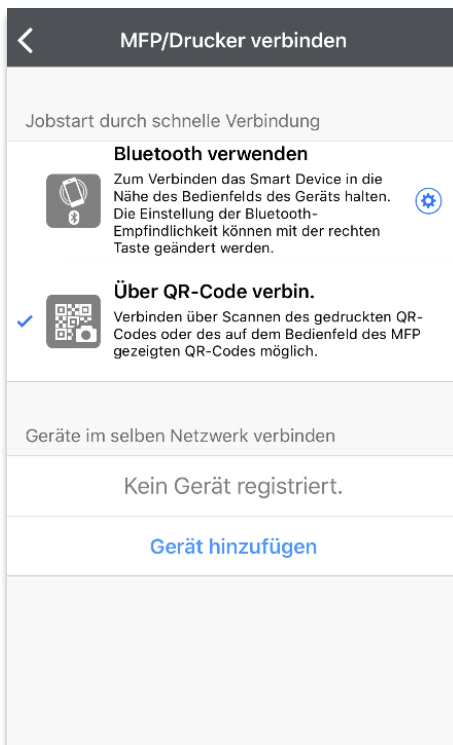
MFP/Drucker verbinden

Jobstart durch schnelle Verbindung

Bluetooth verwenden
Zum Verbinden das Smart Device in die Nähe des Bedienfelds des Geräts halten. Die Einstellung der Bluetooth-Empfindlichkeit können mit der rechten Taste geändert werden.

Über QR-Code verbin.
Verbinden über Scannen des gedruckten QR-Codes oder des auf dem Bedienfeld des MFP gezeigten QR-Codes möglich.

Geräte im selben Netzwerk verbinden

Kein Gerät registriert.

Gerät hinzufügen